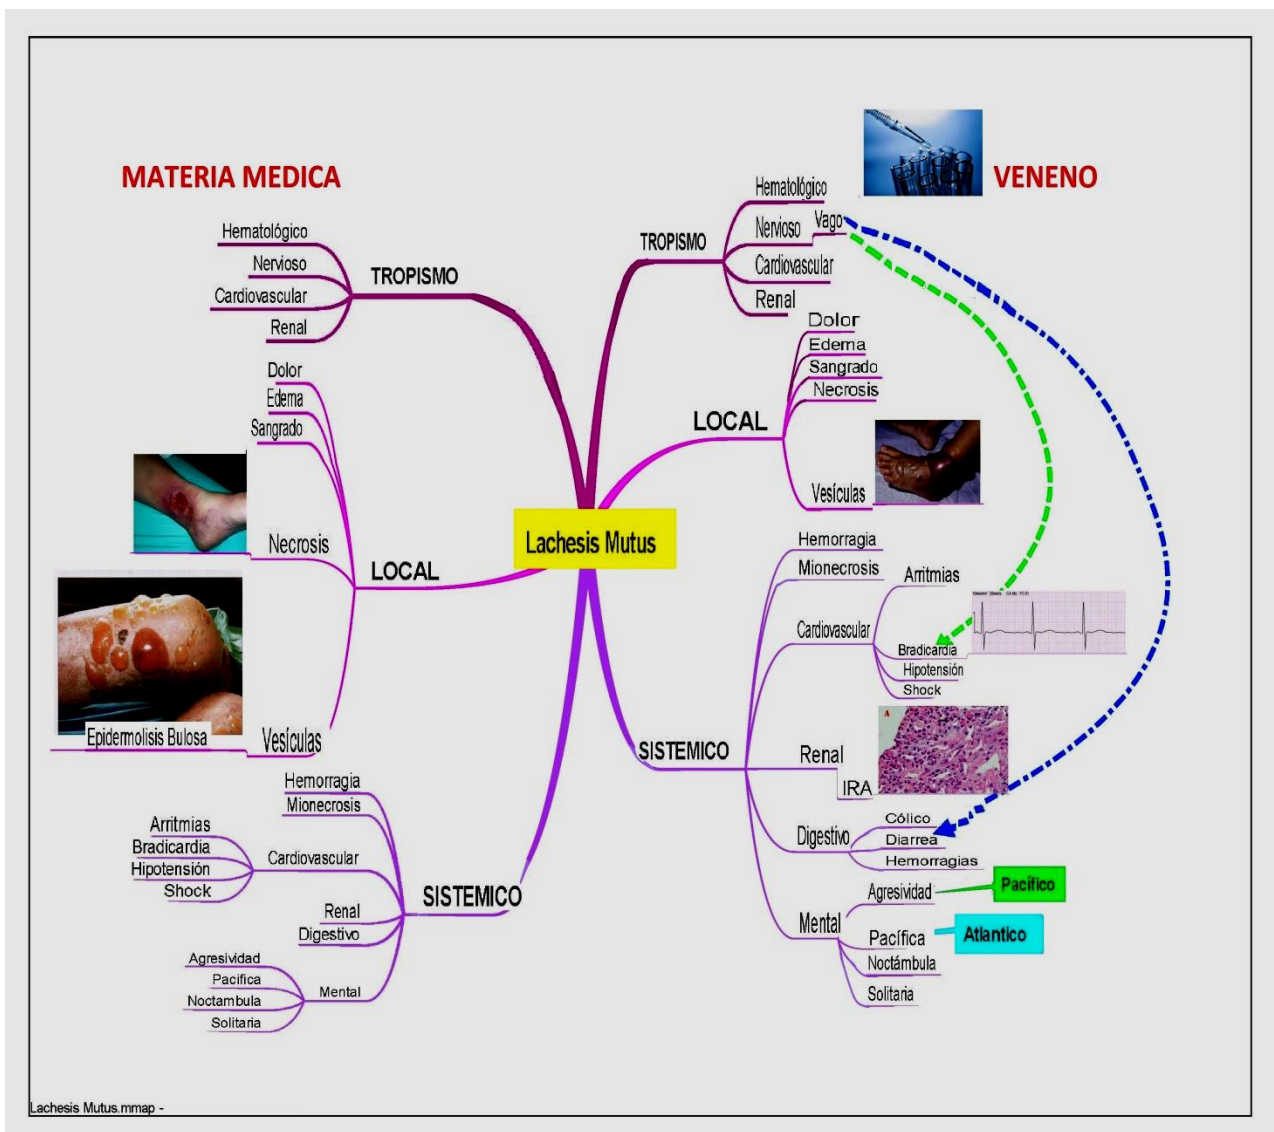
MATERIA MEDICA

VENENO

Lachesis Mutus

TROPISMO
Hematológico
Nervioso
Cardiovascular
Renal

LOCAL
Dolor
Edema
Sangrado
Necrosis
Vesículas
Epidermolisis Bulosa

SISTEMICO
Hemorragia
Mionecrosis
Cardiovascular
Arritmias
Bradicardia
Hipotensión
Shock
Renal
Digestivo
Mental
Agresividad
Pacifica
Noctambula
Solitaria

TROPISMO
Hematológico
Nervioso
Vago
Cardiovascular
Renal

LOCAL
Dolor
Edema
Sangrado
Necrosis
Vesículas

SISTEMICO
Hemorragia
Mionecrosis
Cardiovascular
Arritmias
Bradicardia
Hipotensión
Shock
Renal
IRA
Digestivo
Cólico
Diarrea
Hemorragias
Mental
Agresividad
Pacífico
Pacífica
Atlantico
Noctámbula
Solitaria

Lachesis Mutus.mmap -